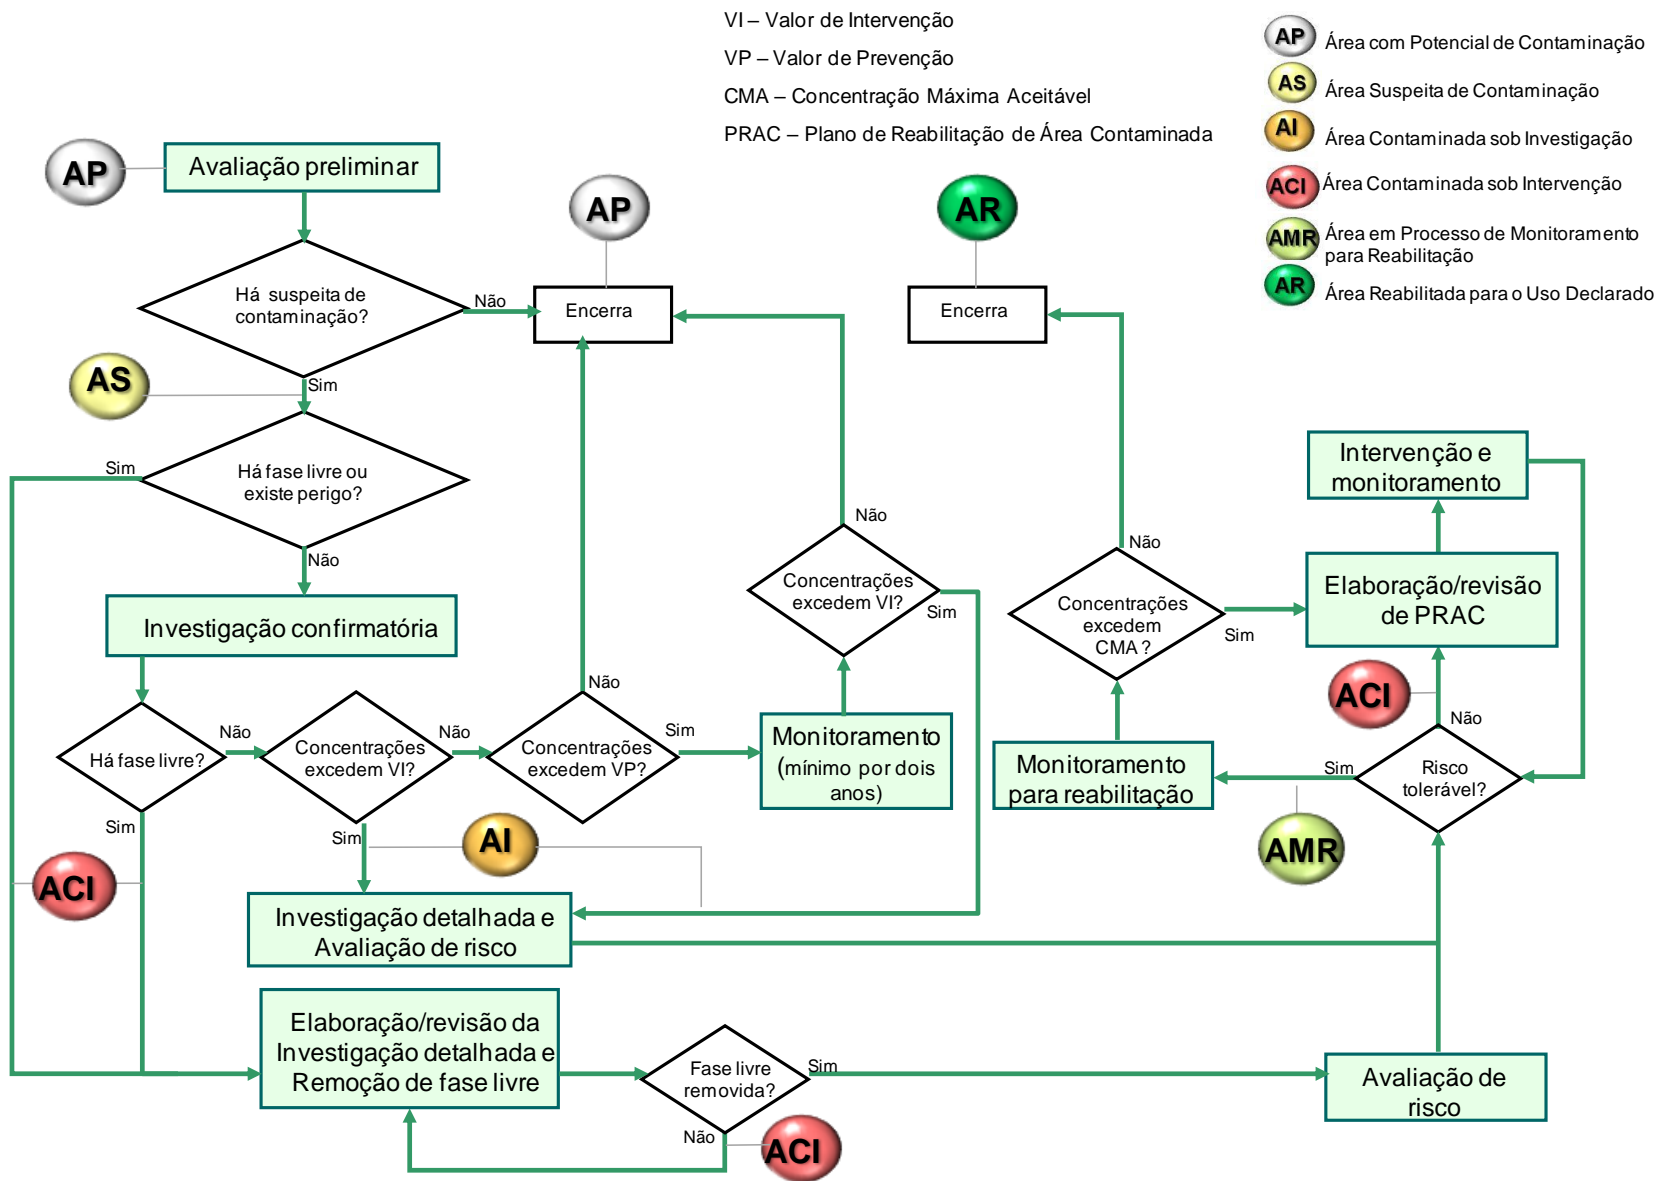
VI – Valor de Intervenção
VP – Valor de Prevenção
CMA – Concentração Máxima Aceitável
PRAC – Plano de Reabilitação de Área Contaminada

AP Área com Potencial de Contaminação
AS Área Suspeita de Contaminação
AI Área Contaminada sob Investigação
ACI Área Contaminada sob Intervenção
AMR Área em Processo de Monitoramento para Reabilitação
AR Área Reabilitada para o Uso Declarado

AP
Avaliação preliminar
Há suspeita de contaminação?
Não
AP
Encerra
AR
Encerra
AS
Sim
Há fase livre ou existe perigo?
Sim
Não
Investigação confirmatória
Há fase livre?
Não
Concentrações excedem VI?
Não
Concentrações excedem VP?
Não
Sim
Monitoramento (mínimo por dois anos)
Concentrações excedem VI?
Não
Sim
Concentrações excedem CMA ?
Não
Sim
Intervenção e monitoramento
Elaboração/revisão de PRAC
ACI
Não
Monitoramento para reabilitação
Sim
Risco tolerável?
AMR
Sim
ACI
Sim
AI
Investigação detalhada e Avaliação de risco
Elaboração/revisão da Investigação detalhada e Remoção de fase livre
Fase livre removida?
Sim
Não
ACI
Avaliação de risco